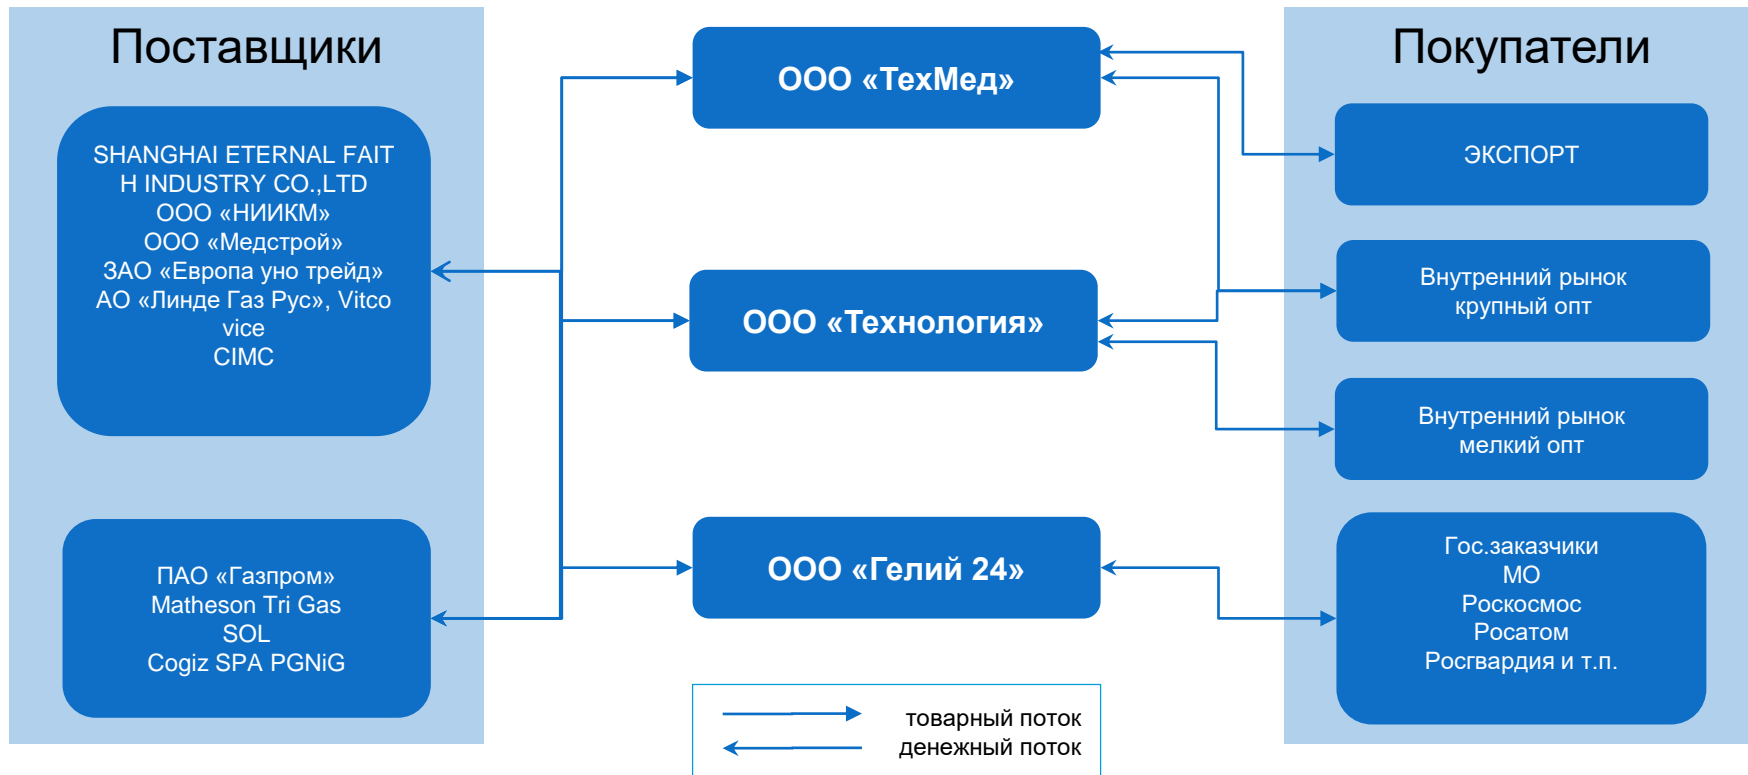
Поставщики

SHANGHAI ETERNAL FAITH INDUSTRY CO.,LTD
ООО «НИИКМ»
ООО «Медстрой»
ЗАО «Европа уно трейд»
АО «Линде Газ Рус», Vitcovice
CIMC

ПАО «Газпром»
Matheson Tri Gas
SOL
Cogiz SPA PGNiG

ООО «ТехМед»

ООО «Технология»

ООО «Гелий 24»

Покупатели

ЭКСПОРТ

Внутренний рынок крупный опт

Внутренний рынок мелкий опт

Гос.заказчики
МО
Роскосмос
Росатом
Росгвардия и т.п.

товарный поток
денежный поток